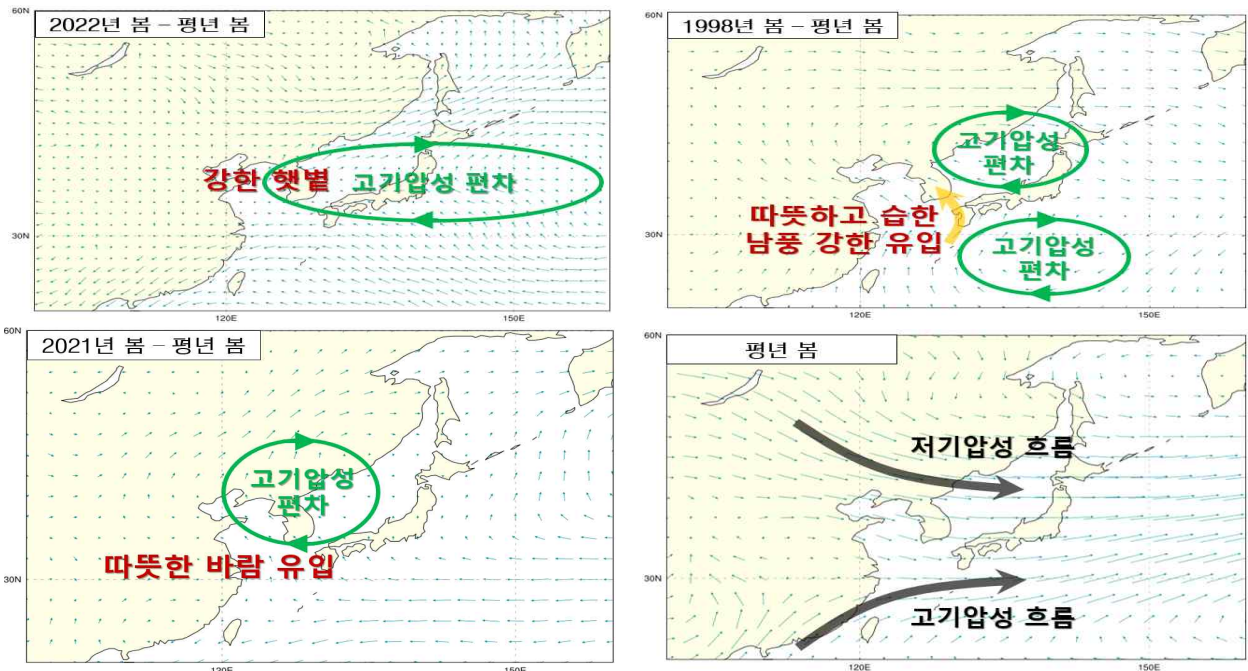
2022년 봄 – 평년 봄

60N

강한 햇볕 고기압성 편차

30N

120E 150E

1998년 봄 – 평년 봄

60N

고기압성 편차

따뜻하고 습한 남풍 강한 유입

고기압성 편차

30N

120E 150E

2021년 봄 – 평년 봄

60N

고기압성 편차

따뜻한 바람 유입

30N

120E 150E

평년 봄

60N

저기압성 흐름

고기압성 흐름

30N

120E 150E